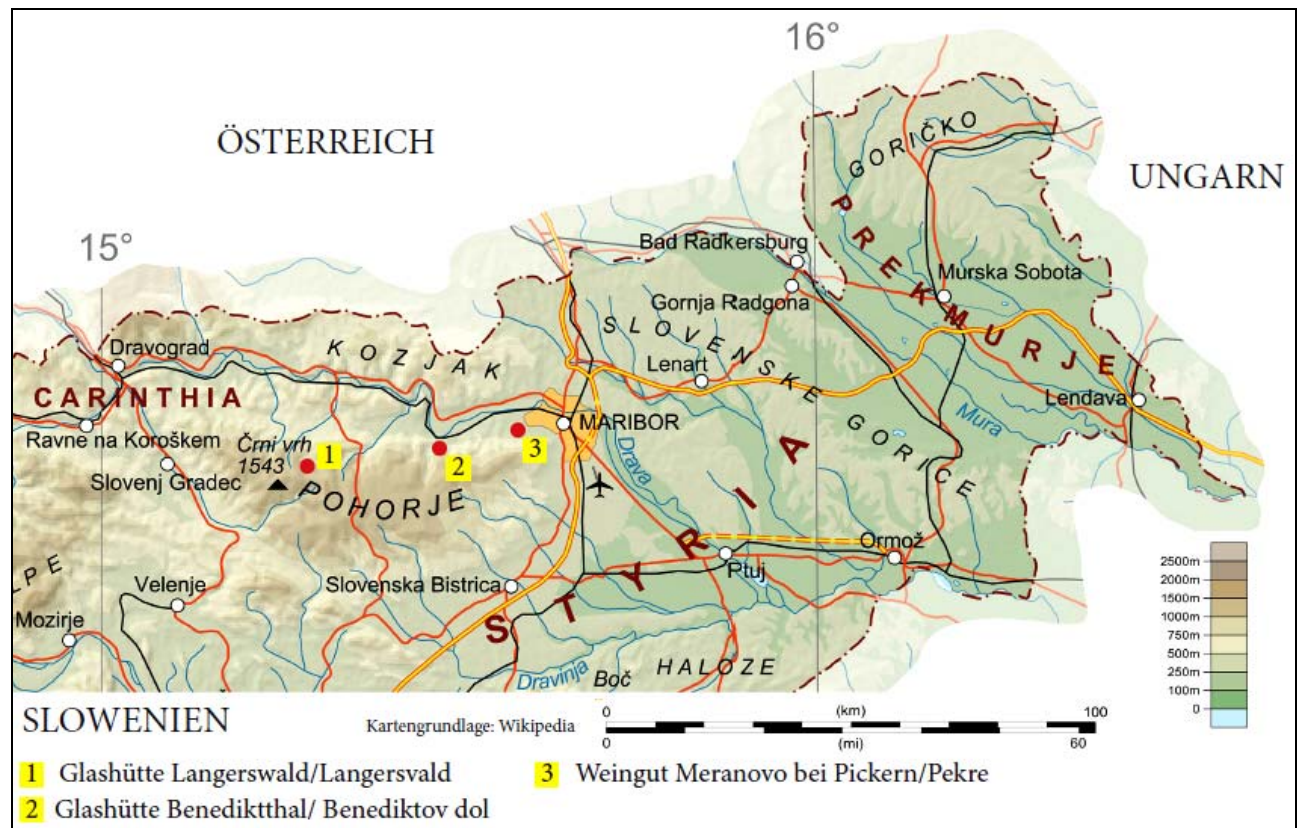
16°

ÖSTERREICH

UNGARN

15°

GORIČKO

PREKMURJE

Bad Radkersburg

Murska Sobota

Gornja Radgona

SLOVENSKE GORICE

Dravograd

KOZJAK

Lenart

CARINTHIA

Lendava

Ravne na Koroškem

Črni vrh 1543

1

2

3

MARIBOR

Drava

Mura

Slovenj Gradec

POHORJE

STYRIA

Ormož

Ptuj

LPE

Velenje

Slovenska Bistrica

Mozirje

Dravinja

Boč

HALOZE

2500m
2000m
1500m
1000m
750m
500m
250m
100m
0

SLOWENIEN

Kartengrundlage: Wikipedia

0 (km) 100
0 (mi) 60

1 Glashütte Langerswald/Langersvald

3 Weingut Meranovo bei Pickern/Pekre

2 Glashütte Benediktthal/ Benediktov dol